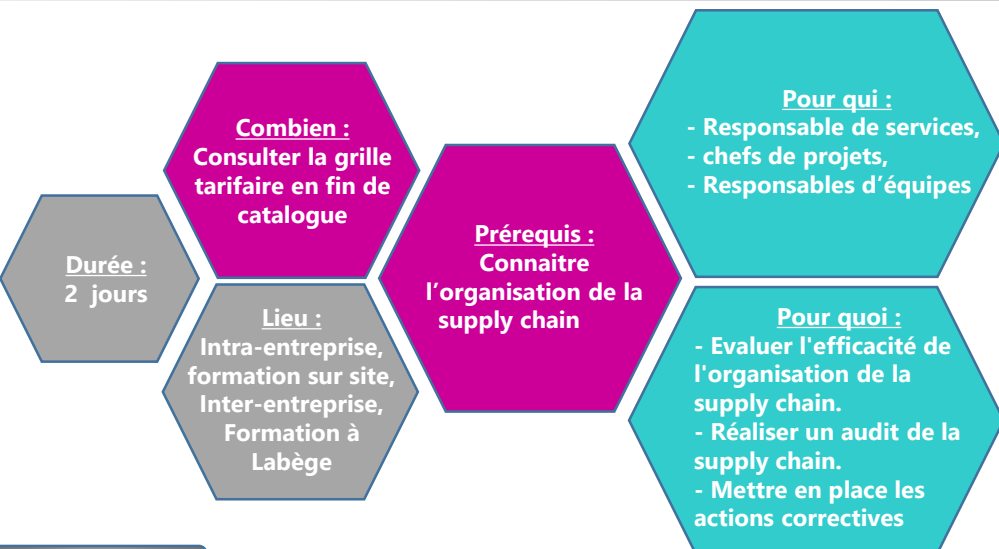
Durée :
2 jours

Combien :
Consulter la grille tarifaire en fin de catalogue

Lieu :
Intra-entreprise, formation sur site, Inter-entreprise, Formation à Labège

Prérequis :
Connaitre l'organisation de la supply chain

Pour qui :
- Responsable de services,
- chefs de projets,
- Responsables d'équipes

Pour quoi :
- Evaluer l'efficacité de l'organisation de la supply chain.
- Réaliser un audit de la supply chain.
- Mettre en place les actions correctives